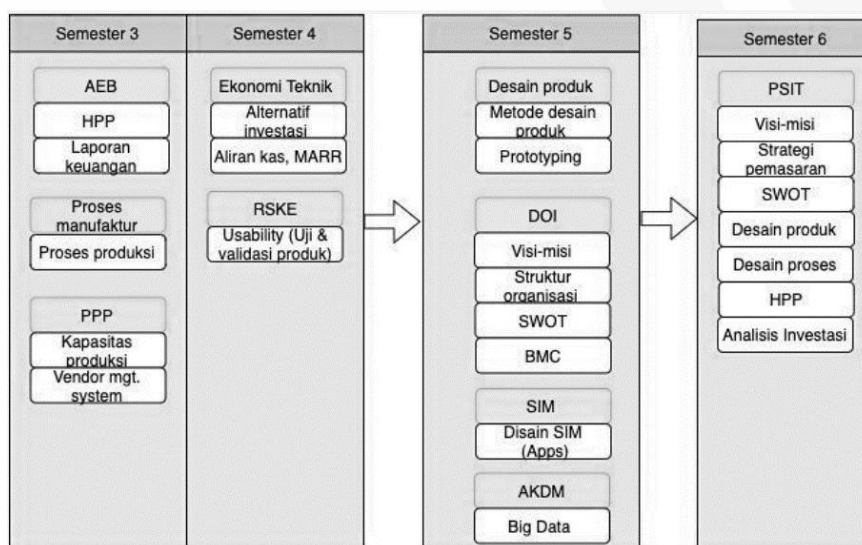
Semester 3

AEB
HPP
Laporan keuangan

Proses manufaktur
Proses produksi

PPP
Kapasitas produksi
Vendor mgt. system

Semester 4

Ekonomi Teknik
Alternatif investasi
Aliran kas, MARR

RSKE
Usability (Uji & validasi produk)

Semester 5

Desain produk
Metode desain produk
Prototyping

DOI
Visi-misi
Struktur organisasi
SWOT
BMC

SIM
Disain SIM (Apps)

AKDM
Big Data

Semester 6

PSIT
Visi-misi
Strategi pemasaran
SWOT
Desain produk
Desain proses
HPP
Analisis Investasi